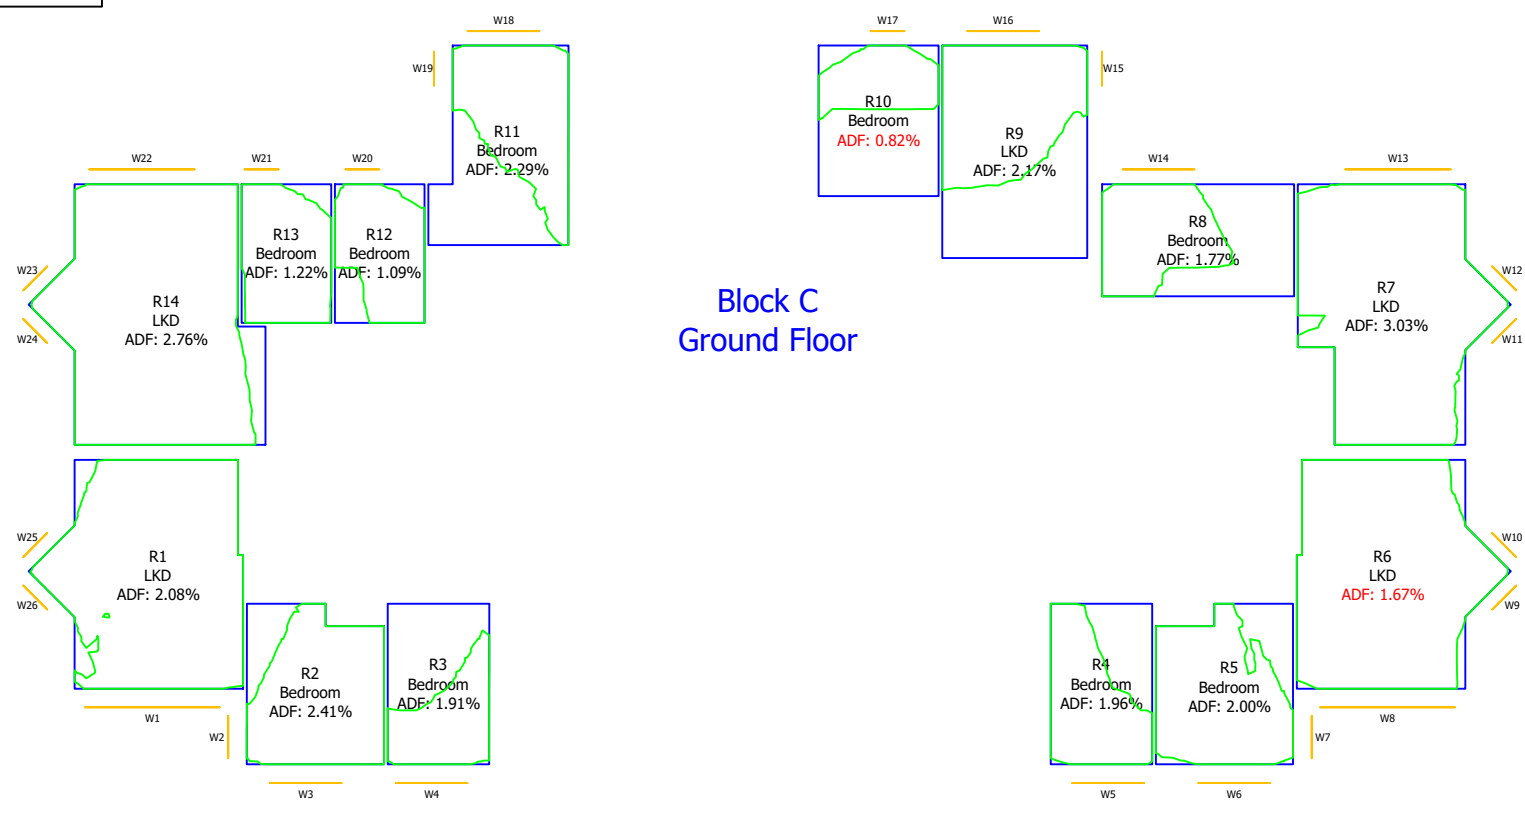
W18

W19

R11
Bedroom
ADF: 2.29%

W22

W21

W20

W23

W24

R14
LKD
ADF: 2.76%

R13
Bedroom
ADF: 1.22%

R12
Bedroom
ADF: 1.09%

W17

W16

W15

R10
Bedroom
ADF: 0.82%

R9
LKD
ADF: 2.17%

W14

W13

R8
Bedroom
ADF: 1.77%

W12

R7
LKD
ADF: 3.03%

W11

Block C
Ground Floor

W25

W26

R1
LKD
ADF: 2.08%

R2
Bedroom
ADF: 2.41%

R3
Bedroom
ADF: 1.91%

W1

W2

W3

W4

W10

R6
LKD
ADF: 1.67%

W9

R4
Bedroom
ADF: 1.96%

R5
Bedroom
ADF: 2.00%

W8

W7

W5

W6